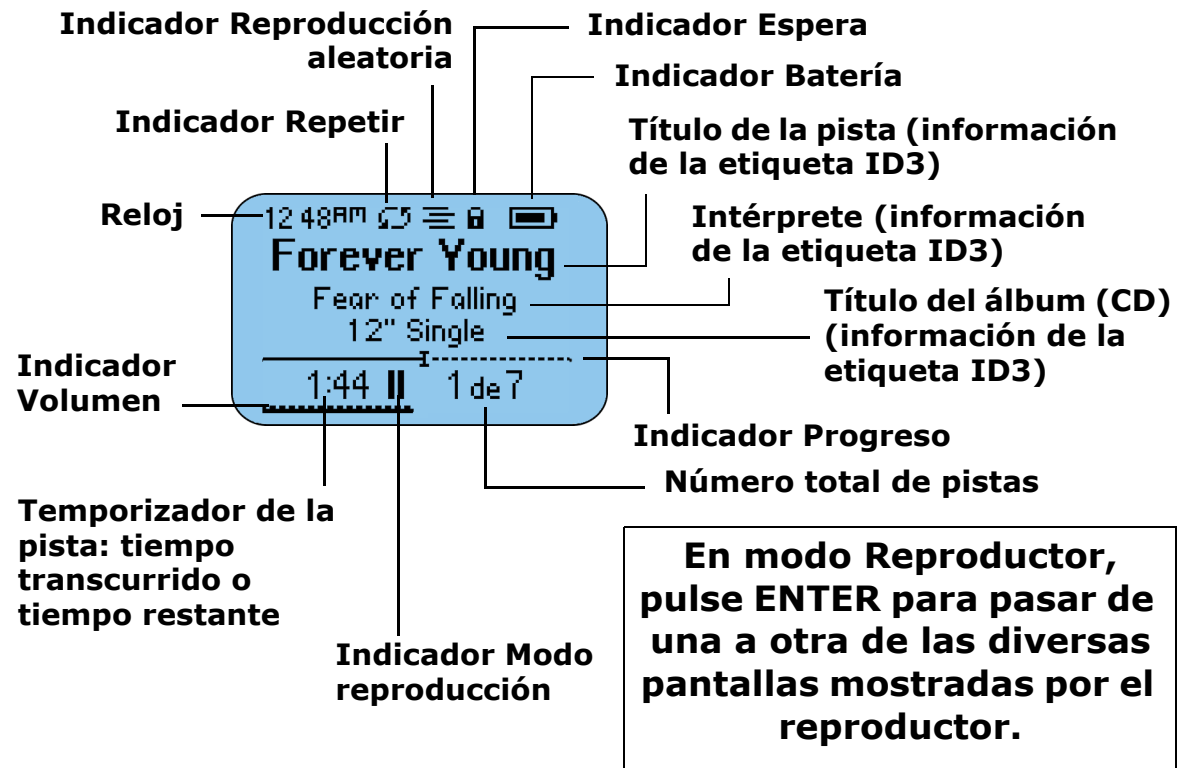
Indicador Reproducción aleatoria

Indicador Espera

Indicador Batería

Indicador Repetir

Título de la pista (información de la etiqueta ID3)

Reloj

12 48AM

Forever Young

Intérprete (información de la etiqueta ID3)

Fear of Falling

12" Single

Título del álbum (CD) (información de la etiqueta ID3)

Indicador Volumen

1:44

1 de 7

Indicador Progreso

Número total de pistas

Temporizador de la pista: tiempo transcurrido o tiempo restante

Indicador Modo reproducción

En modo Reproductor, pulse ENTER para pasar de una a otra de las diversas pantallas mostradas por el reproductor.